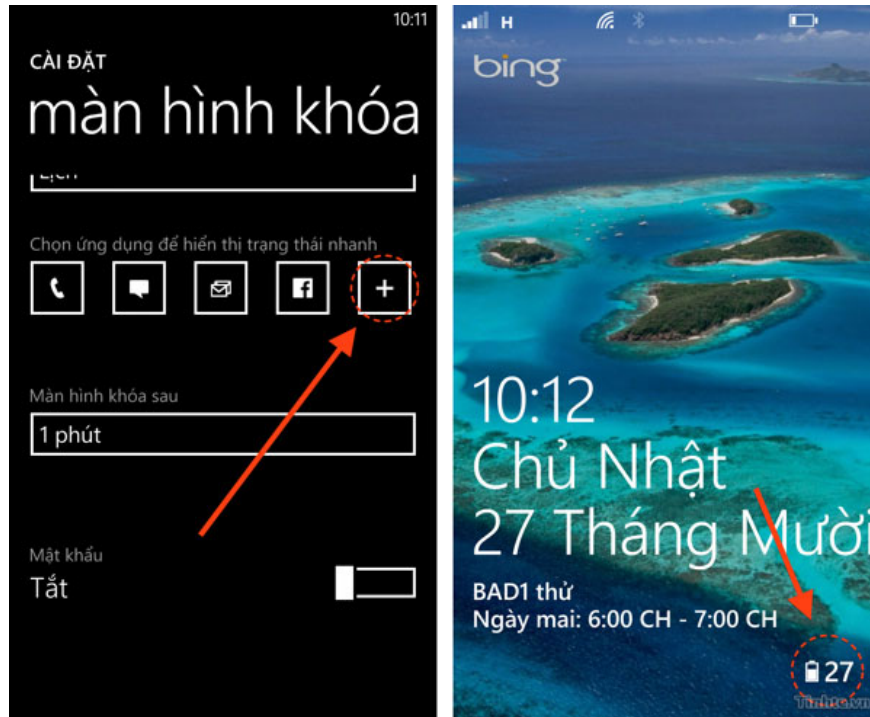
10:11

CÀI ĐẶT

màn hình khóa

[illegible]

Chọn ứng dụng để hiển thị trạng thái nhanh

+

Màn hình khóa sau

1 phút

Mật khẩu

Tắt

H

bing

10:12

Chủ Nhật

27 Tháng Mười

BAD1 thử

Ngày mai: 6:00 CH - 7:00 CH

27

Tinhte.vn